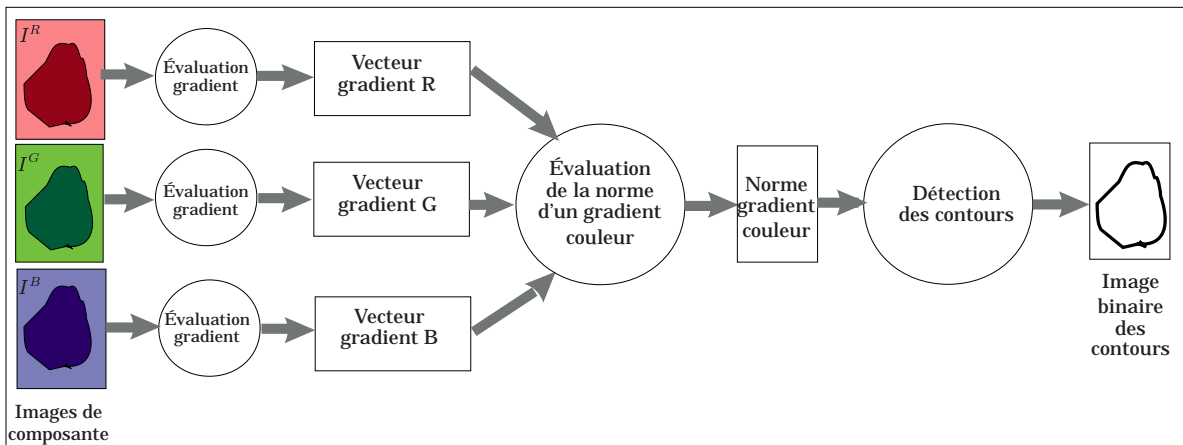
$I^R$

Évaluation gradient

Vecteur gradient R

$I^G$

Évaluation gradient

Vecteur gradient G

$I^B$

Évaluation gradient

Vecteur gradient B

Évaluation de la norme d'un gradient couleur

Norme gradient couleur

Détection des contours

Image binaire des contours

Images de composante